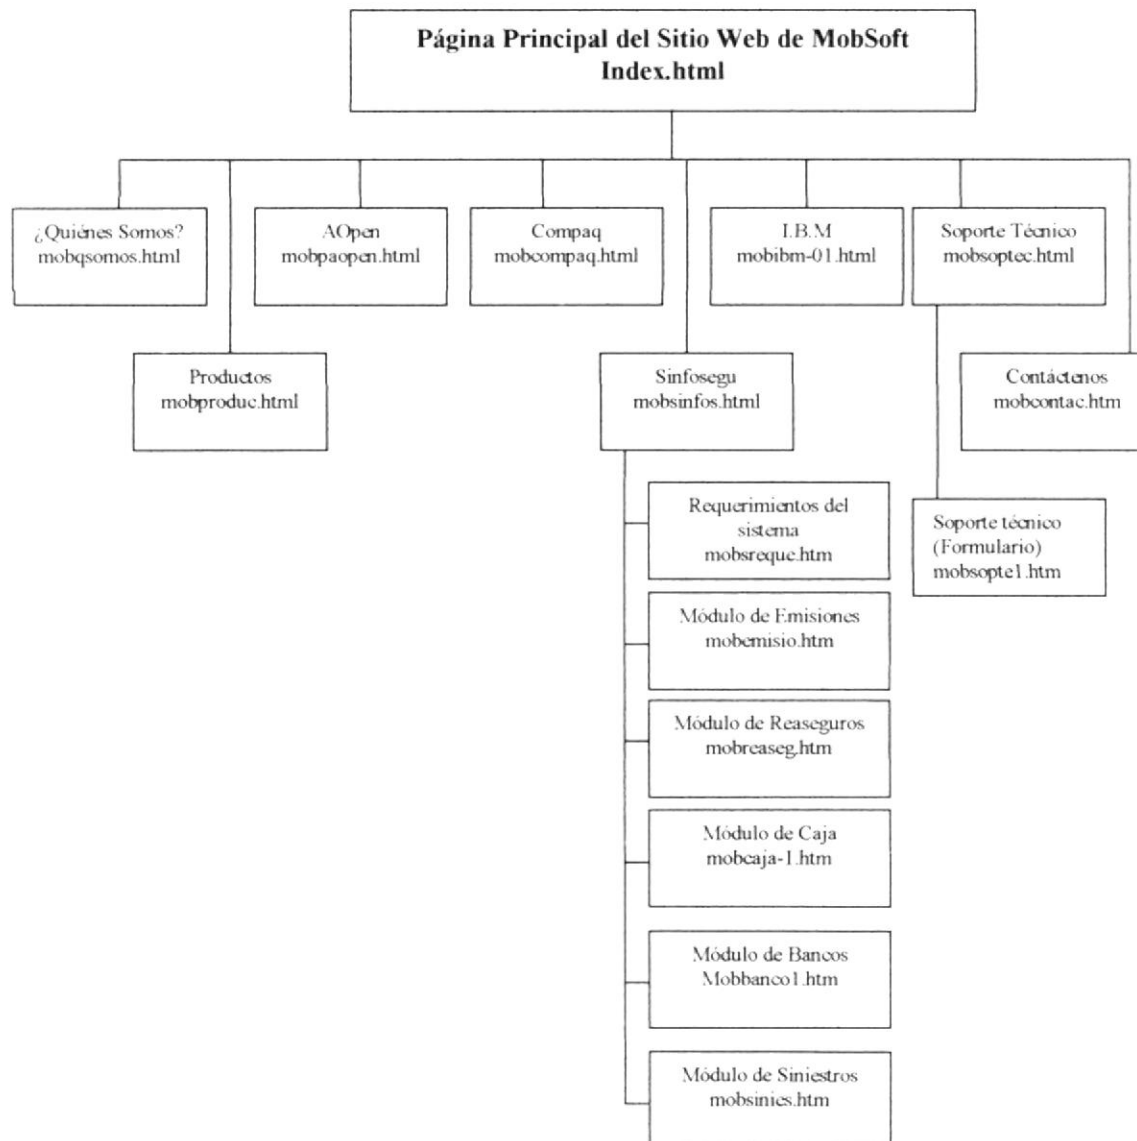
Página Principal del Sitio Web de MobSoft
Index.html

¿Quiénes Somos?
mobqsomos.html

AOpen
mobpaopen.html

Compaq
mobcompaq.html

I.B.M
mobibm-01.html

Soporte Técnico
mobsoptec.html

Productos
mobproduc.html

Sinfosegu
mobsinfos.html

Contáctenos
mobcontac.htm

Requerimientos del sistema
mobsreque.htm

Soporte técnico
(Formulario)
mobsopte1.htm

Módulo de Emisiones
mobemisio.htm

Módulo de Reaseguros
mobreaseg.htm

Módulo de Caja
mobcaja-1.htm

Módulo de Bancos
Mobbanco1.htm

Módulo de Siniestros
mobsinies.htm